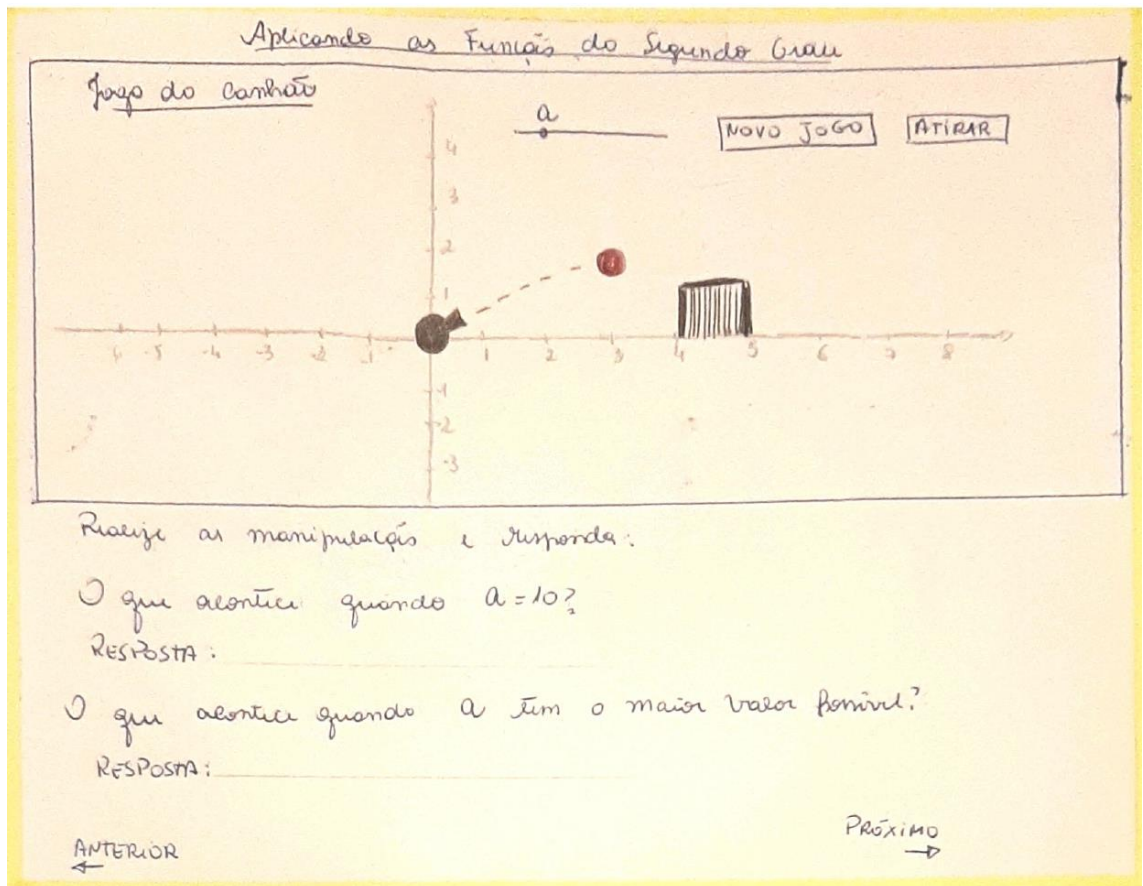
Aplicando as Funções do Segundo Grau

Jogo do Canhão

a

NOVO JOGO

ATIRAR

4
3
2
1
-1
-2
-3

-6 -5 -4 -3 -2 -1 1 2 3 4 5 6 7 8

Realize as manipulações e responda:

O que acontece quando $a = 10$?

RESPOSTA:

O que acontece quando a tem o maior valor possível?

RESPOSTA:

ANTERIOR

PRÓXIMO